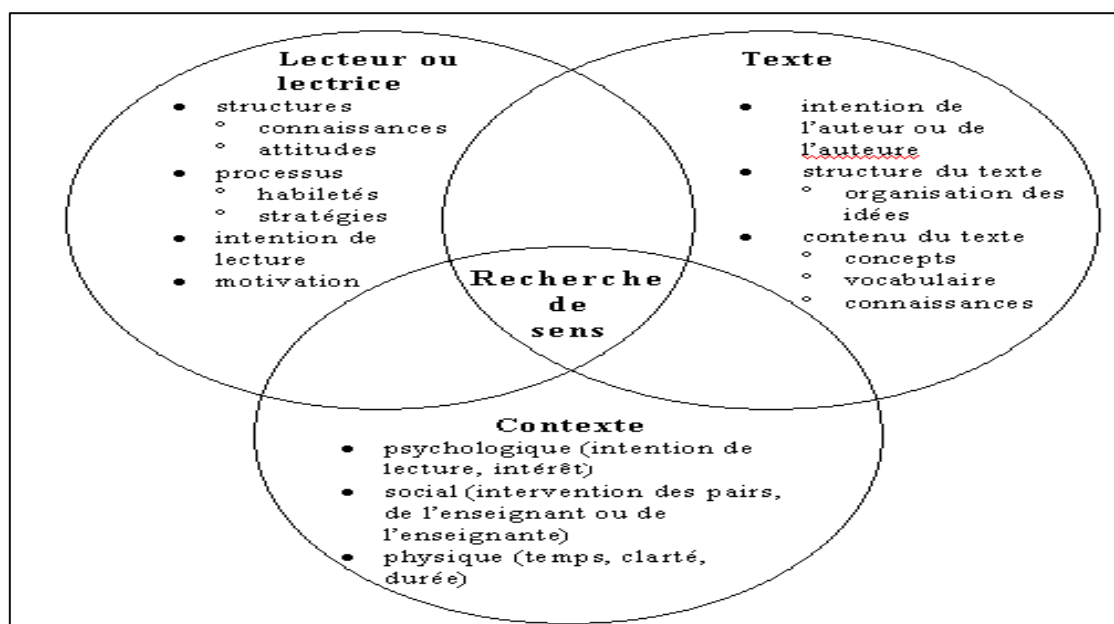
Lecteur ou lectrice
- structures
  ° connaissances
  ° attitudes
- processus
  ° habiletés
  ° stratégies
- intention de lecture
- motivation

Texte
- intention de l'auteur ou de l'auteure
- structure du texte
  ° organisation des idées
- contenu du texte
  ° concepts
  ° vocabulaire
  ° connaissances

Recherche de sens

Contexte
- psychologique (intention de lecture, intérêt)
- social (intervention des pairs, de l'enseignant ou de l'enseignante)
- physique (temps, clarté, durée)